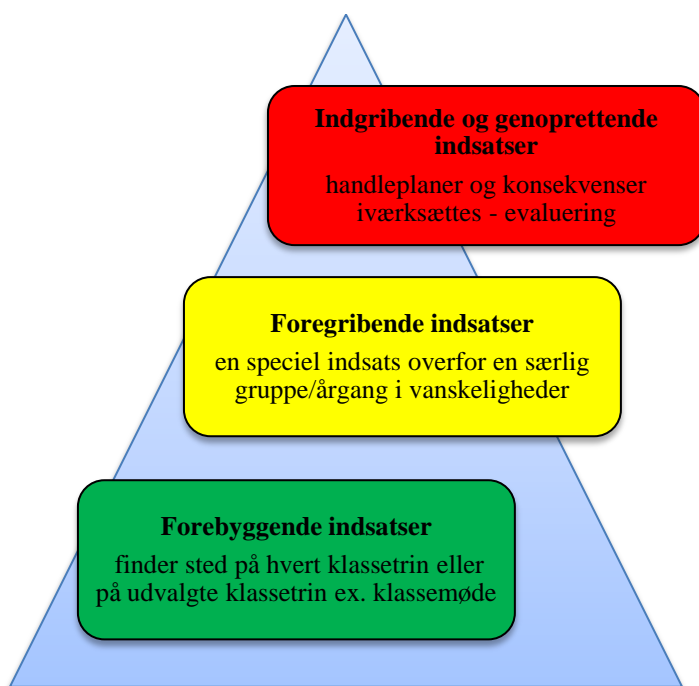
**Indgribende og genoprettende indsatser**

handleplaner og konsekvenser iværksættes - evaluering

**Foregribende indsatser**

en speciel indsats overfor en særlig gruppe/årgang i vanskeligheder

**Forebyggende indsatser**

finder sted på hvert klassetrin eller på udvalgte klassetrin ex. klassemøde